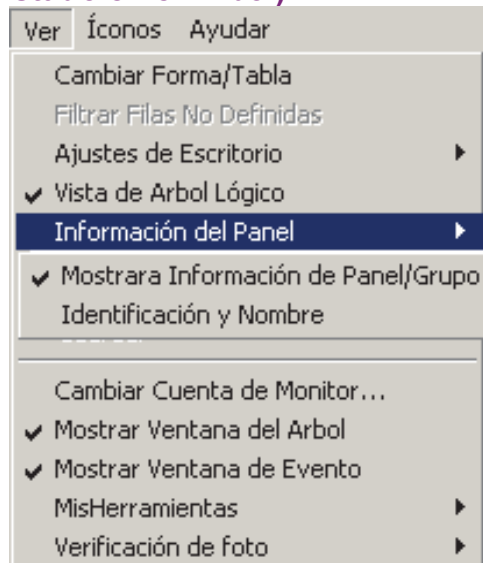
Ver Íconos Ayudar

Cambiar Forma/Tabla
Filtrar Filas No Definidas
Ajustes de Escritorio
✔ Vista de Arbol Lógico
Información del Panel
✔ Mostrara Información de Panel/Grupo
Identificación y Nombre

Cambiar Cuenta de Monitor...
✔ Mostrar Ventana del Arbol
✔ Mostrar Ventana de Evento
MisHerramientas
Verificación de foto